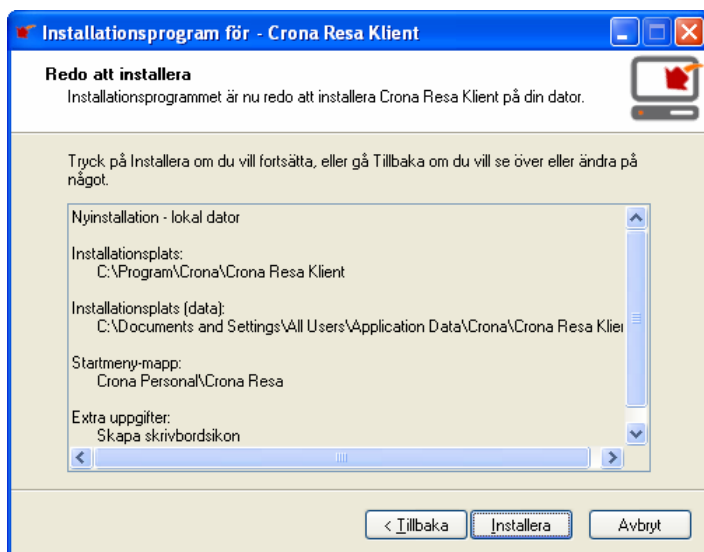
Installationsprogram för - Crona Resa Klient

Redo att installera
Installationsprogrammet är nu redo att installera Crona Resa Klient på din dator.

Tryck på Installera om du vill fortsätta, eller gå Tillbaka om du vill se över eller ändra på något.

Nyinstallation - lokal dator

Installationsplats:
C:\Program\Crona\Crona Resa Klient

Installationsplats (data):
C:\Documents and Settings\All Users\Application Data\Crona\Crona Resa Klie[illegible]

Startmeny-mapp:
Crona Personal\Crona Resa

Extra uppgifter:
Skapa skrivbordsikon

< Tillbaka
Installera
Avbryt